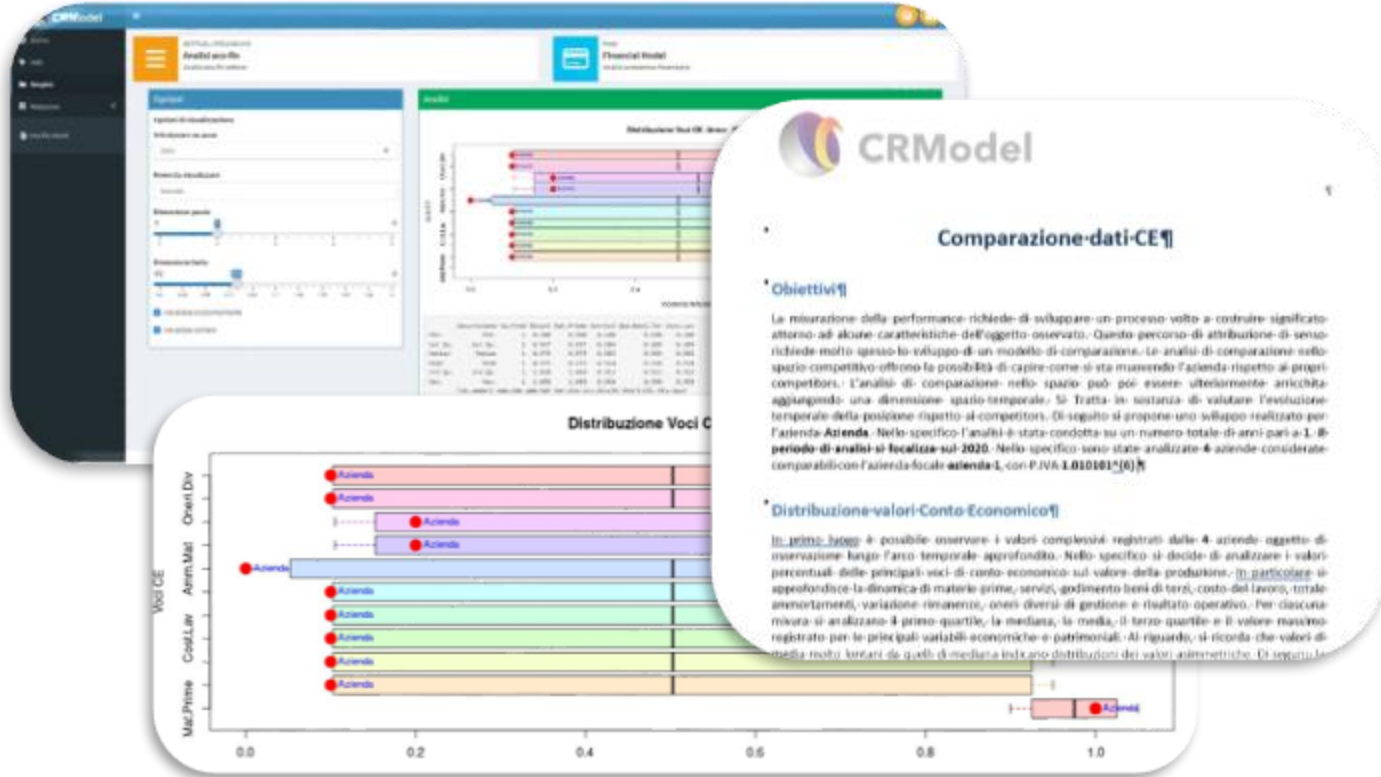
CRModel

Analisi ad offre

Financial Model

Opzioni

Analisi

CRModel

Comparazione·dati·CE¶

Obiettivi¶

La·misurazione·della·performance·richiede·di·sviluppare·un·processo·volto·a·costruire·significato·attorno·ad·alcune·caratteristiche·dell'oggetto·osservato.·Questo·percorso·di·attribuzione·di·senso·richiede·molto·spesso·lo·sviluppo·di·un·modello·di·comparazione.·Le·analisi·di·comparazione·nello·spazio·competitivo·offrono·la·possibilità·di·capire·come·si·sta·muovendo·l'azienda·rispetto·ai·propri·competitors.·L'analisi·di·comparazione·nello·spazio·può·poi·essere·ulteriormente·arricchita·aggiungendo·una·dimensione·spazio-temporale.·Si·Tratta·in·sostanza·di·valutare·l'evoluzione·temporale·della·posizione·rispetto·ai·competitors.·Di·seguito·si·propone·uno·sviluppo·realizzato·per·l'azienda·Azienda.·Nello·specifico·l'analisi·è·stata·condotta·su·un·numero·totale·di·anni·pari·a·1.·Il·periodo·di·analisi·si·focalizza·sul·2020.·Nello·specifico·sono·state·analizzate·4·aziende·considerate·comparabili·con·l'azienda·focale·azienda·1,·con·P.IVA·1.010101^(6)¶

Distribuzione·valori·Conto·Economico¶

In·primo·luogo·è·possibile·osservare·i·valori·complessivi·registrati·dalle·4·aziende·oggetto·di·osservazione·lungo·l'arco·temporale·approfondito.·Nello·specifico·si·decide·di·analizzare·i·valori·percentuali·delle·principali·voci·di·conto·economico·sul·valore·della·produzione.·In·particolare·si·approfondisce·la·dinamica·di·materie·prime,·servizi,·godimento·beni·di·terzi,·costo·del·lavoro,·totale·ammortamenti,·variazione·rimanenze,·oneri·diversi·di·gestione·e·risultato·operativo.·Per·ciascuna·misura·si·analizzano·il·primo·quartile,·la·mediana,·il·terzo·quartile·e·il·valore·massimo·registrato·per·le·principali·variabili·economiche·e·patrimoniali.·Al·riguardo,·si·ricorda·che·valori·di·media·molto·lontani·da·quelli·di·mediana·indicano·distribuzioni·dei·valori·asimmetriche.·Di·seguito·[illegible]

Distribuzione Voci C

Oneri.Div
Amm.Mat
Voci CE
Cost.Lav
Mat.Prime

Azienda
Azienda
Azienda
Azienda
Azienda
Azienda
Azienda
Azienda
Azienda
Azienda
Azienda

0.0
0.2
0.4
0.6
0.8
1.0